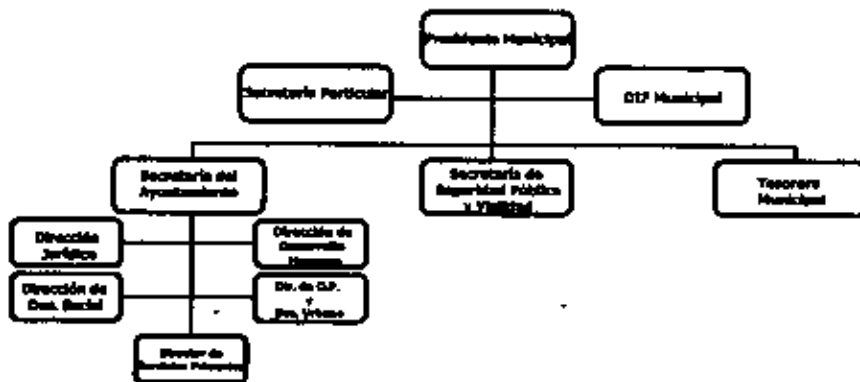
Presidente Municipal

Secretario Particular

DIF Municipal

Secretario del Ayuntamiento

Secretario de Seguridad Pública y Vialidad

Tesorero Municipal

Dirección Jurídico

Dirección de Desarrollo Humano

Dirección de Des. Social

Dir. de O.P. y Des. Urbano

Director de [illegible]